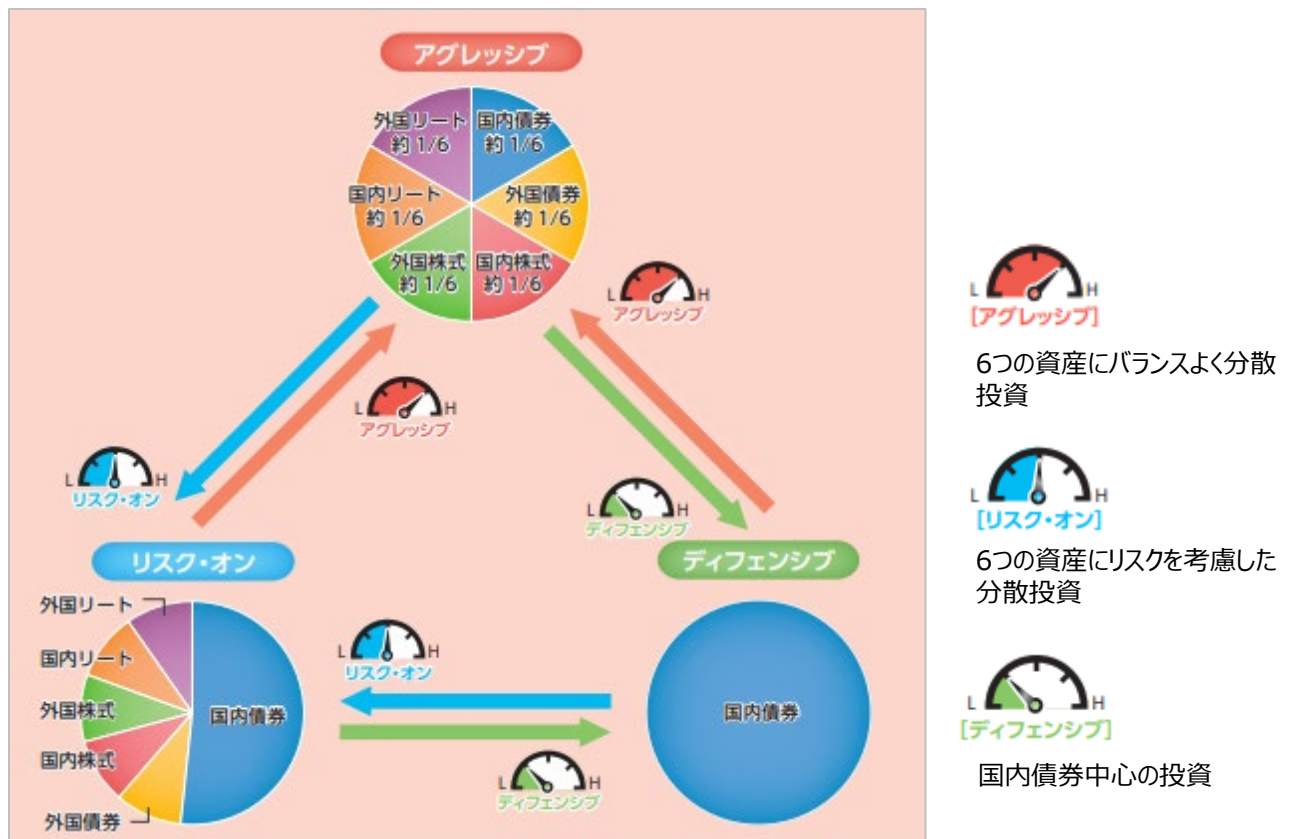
アグレッシブ

外国リート 約 1/6
国内債券 約 1/6
国内リート 約 1/6
外国債券 約 1/6
外国株式 約 1/6
国内株式 約 1/6

L H アグレッシブ

L H アグレッシブ

L H リスク・オン

L H ディフェンシブ

リスク・オン

ディフェンシブ

外国リート
国内リート
外国株式
国内株式
外国債券
国内債券

L H リスク・オン

国内債券

L H ディフェンシブ

L H [アグレッシブ]

6つの資産にバランスよく分散投資

L H [リスク・オン]

6つの資産にリスクを考慮した分散投資

L H [ディフェンシブ]

国内債券中心の投資